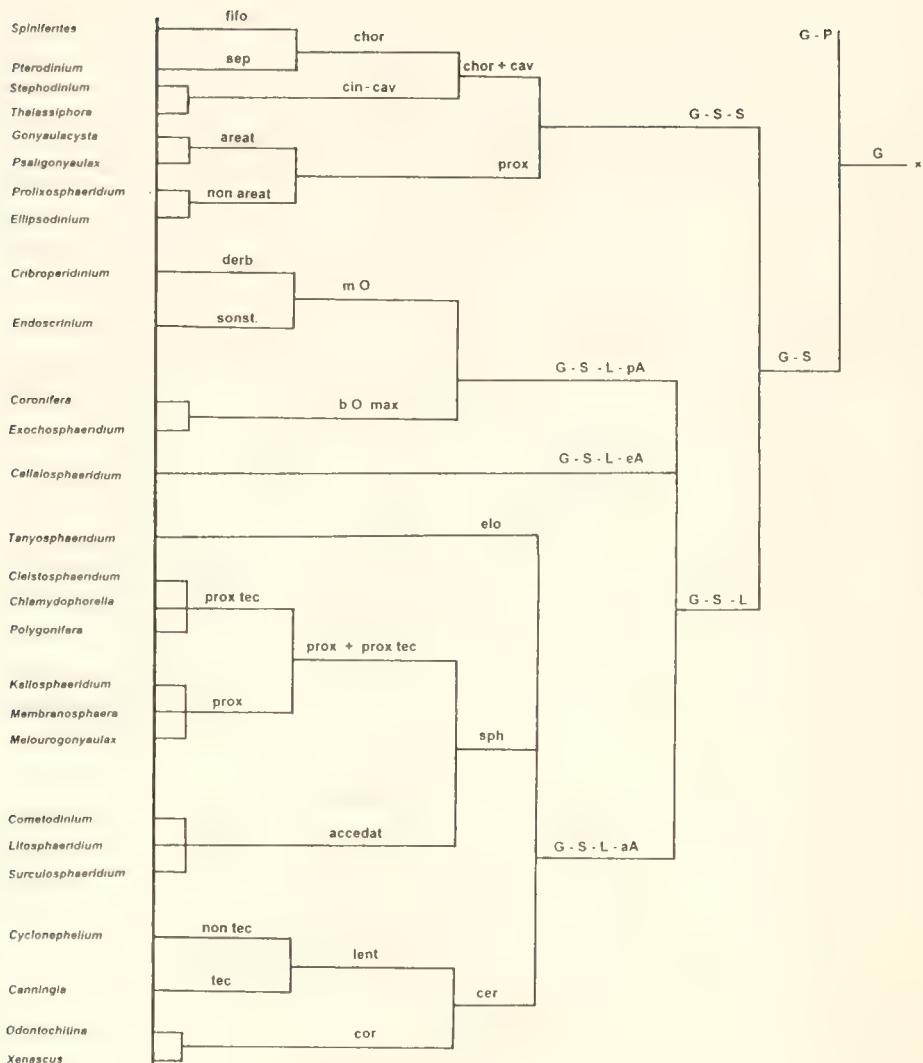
Spiniferites
Pterodinium
Stephodinium
Thalassiphora
Gonyaulacysta
Psaligonyaulax
Prolixosphaeridium
Ellipsodinium
Cribroperidinium
Endoscrinium
Coronifera
Exochosphaeridium
Cellalosphaeridium
Tanyosphaeridium
Cleistosphaeridium
Chlamydophorella
Polygonifera
Kallosphaeridium
Membranosphaera
Meiourogonyaulax
Cometodinium
Litosphaeridium
Surculosphaeridium
Cyclonephelium
Canningia
Odontochitina
Xenascus

fifo
sep
chor
chor + cav
cin - cav
areat
non areat
prox
derb
sonst.
m O
b O max
elo
prox tec
prox + prox tec
prox
sph
accedat
non tec
tec
lent
cer
cor

G - S - S
G - S - L - pA
G - S - L - eA
G - S - L
G - S - L - aA
G - S
G - P
G
x